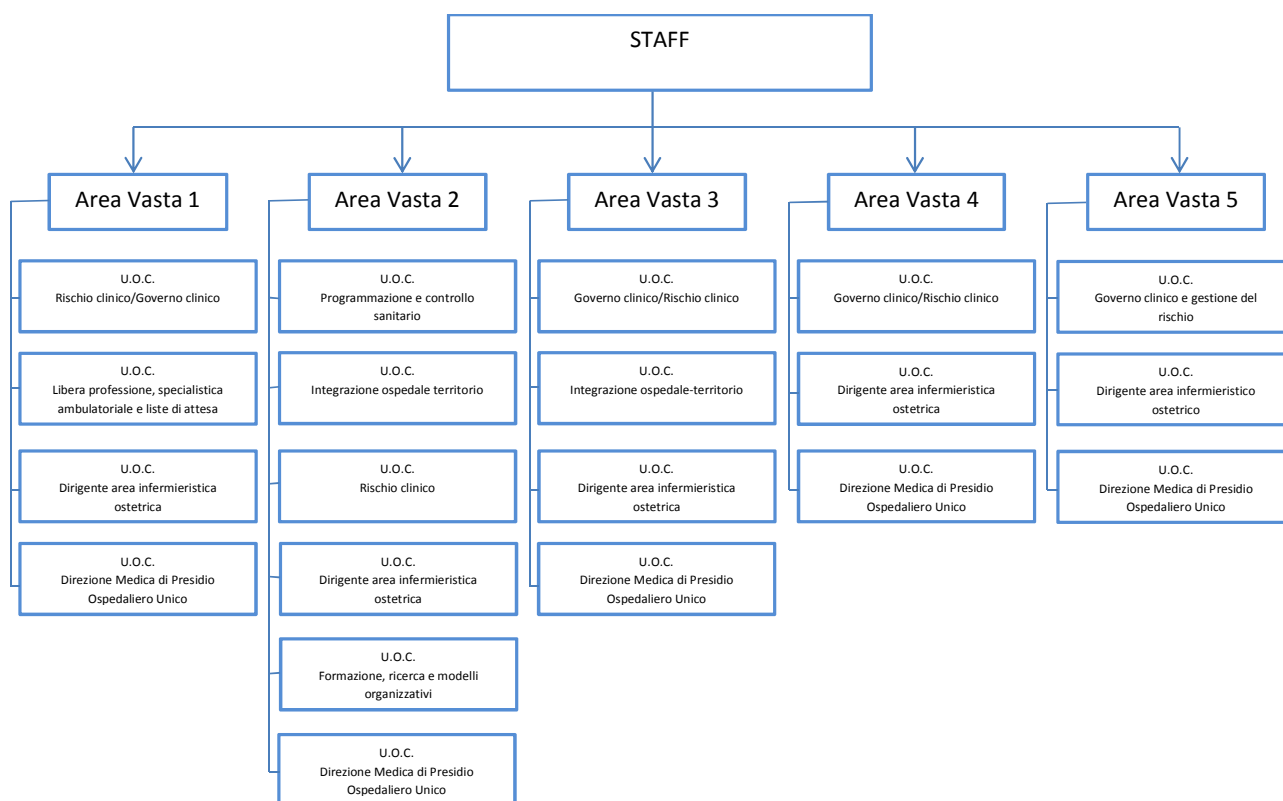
STAFF

Area Vasta 1

U.O.C.
Rischio clinico/Governo clinico

U.O.C.
Libera professione, specialistica ambulatoriale e liste di attesa

U.O.C.
Dirigente area infermieristica ostetrica

U.O.C.
Direzione Medica di Presidio Ospedaliero Unico

Area Vasta 2

U.O.C.
Programmazione e controllo sanitario

U.O.C.
Integrazione ospedale territorio

U.O.C.
Rischio clinico

U.O.C.
Dirigente area infermieristica ostetrica

U.O.C.
Formazione, ricerca e modelli organizzativi

U.O.C.
Direzione Medica di Presidio Ospedaliero Unico

Area Vasta 3

U.O.C.
Governo clinico/Rischio clinico

U.O.C.
Integrazione ospedale-territorio

U.O.C.
Dirigente area infermieristica ostetrica

U.O.C.
Direzione Medica di Presidio Ospedaliero Unico

Area Vasta 4

U.O.C.
Governo clinico/Rischio clinico

U.O.C.
Dirigente area infermieristica ostetrica

U.O.C.
Direzione Medica di Presidio Ospedaliero Unico

Area Vasta 5

U.O.C.
Governo clinico e gestione del rischio

U.O.C.
Dirigente area infermieristico ostetrico

U.O.C.
Direzione Medica di Presidio Ospedaliero Unico